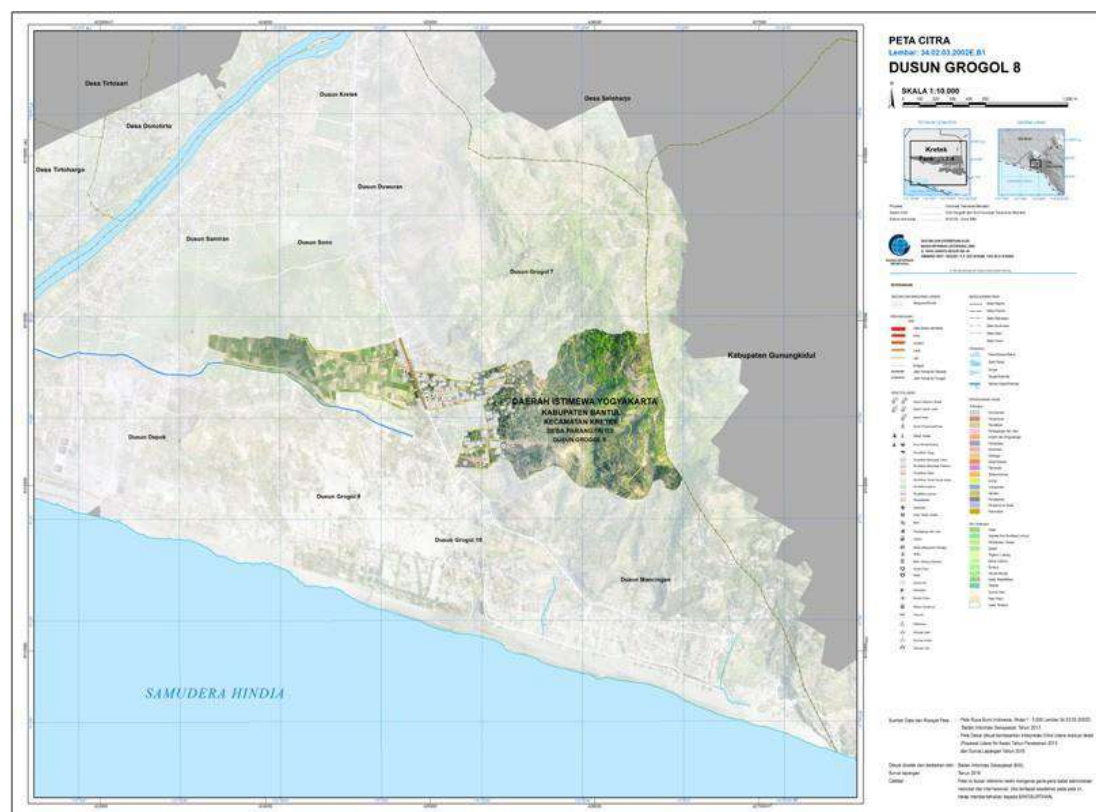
PETA CITRA
Lembar: 34.02.03.2002E.B1
DUSUN GROGOL 8
SKALA 1:10.000

Desa Tirtosari
Desa Donotirto
Desa Tirtoharjo
Dusun Kretek
Desa Selohargo
Dusun Duwuran
Dusun Samiran
Dusun Sono
Dusun Grogol 7
Kabupaten Gunungkidul
DAERAH ISTIMEWA YOGYAKARTA
KABUPATEN BANTUL
KECAMATAN KRETEK
DESA PARANGTRITIS
DUSUN GROGOL 8
Dusun Depok
Dusun Grogol 9
Dusun Grogol 10
Dusun Mancingan
SAMUDERA HINDIA

Kretek

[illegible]